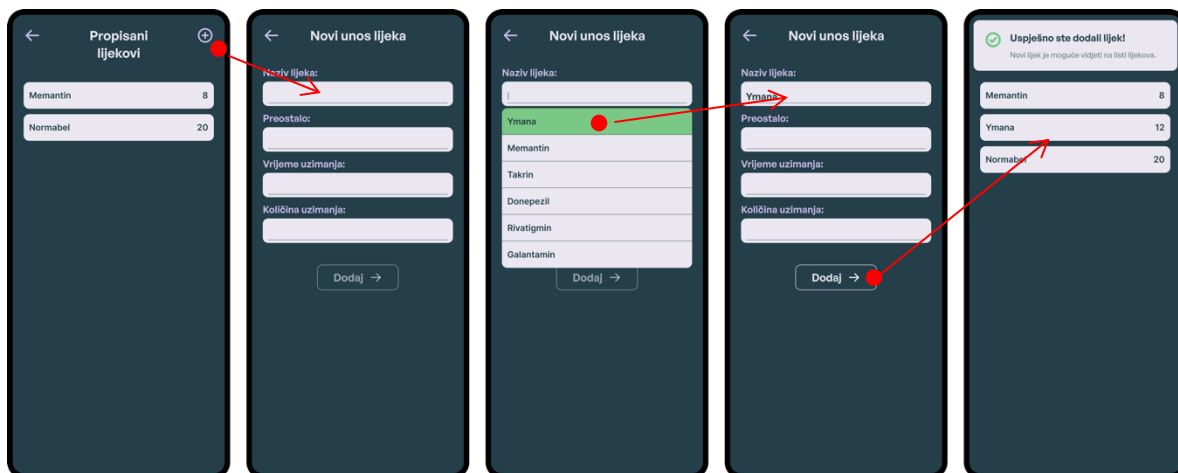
← Propisani lijekovi ⊕

Memantin 8

Normabel 20

← Novi unos lijeka

Naziv lijeka:

Preostalo:

Vrijeme uzimanja:

Količina uzimanja:

Dodaj →

← Novi unos lijeka

Naziv lijeka:

|

Ymana

Memantin

Takrin

Donepezil

Rivatigmin

Galantamin

Dodaj →

← Novi unos lijeka

Naziv lijeka:

Ymana

Preostalo:

Vrijeme uzimanja:

Količina uzimanja:

Dodaj →

Uspješno ste dodali lijek!

Novi lijek je moguće vidjeti na listi lijekova.

Memantin 8

Ymana 12

Normabel 20